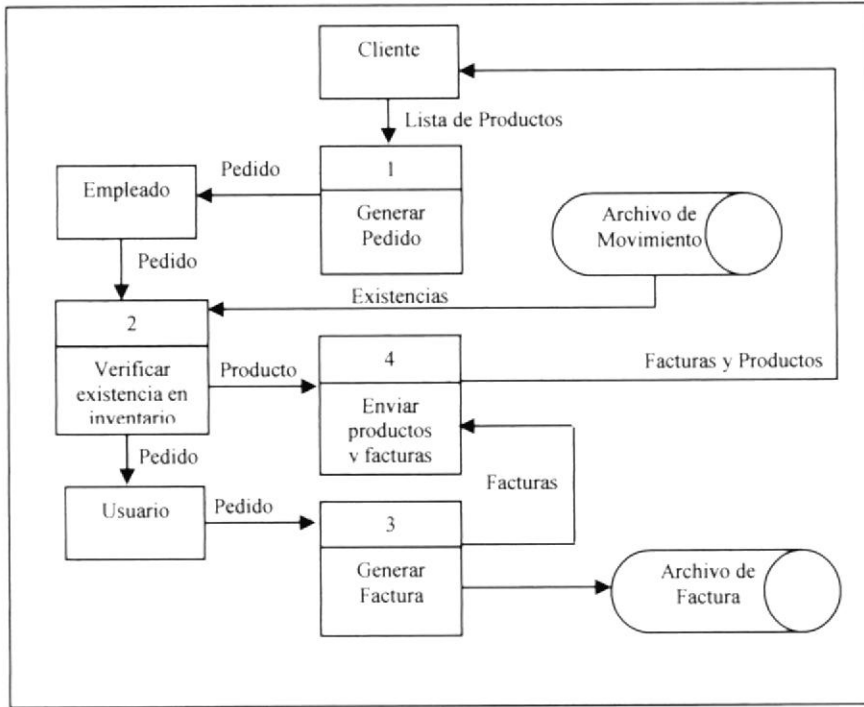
Cliente

Lista de Productos

Pedido

Empleado

1

Generar Pedido

Archivo de Movimiento

Pedido

Existencias

2

Verificar existencia en inventario

Producto

4

Enviar productos y facturas

Facturas y Productos

Pedido

Facturas

Usuario

Pedido

3

Generar Factura

Archivo de Factura